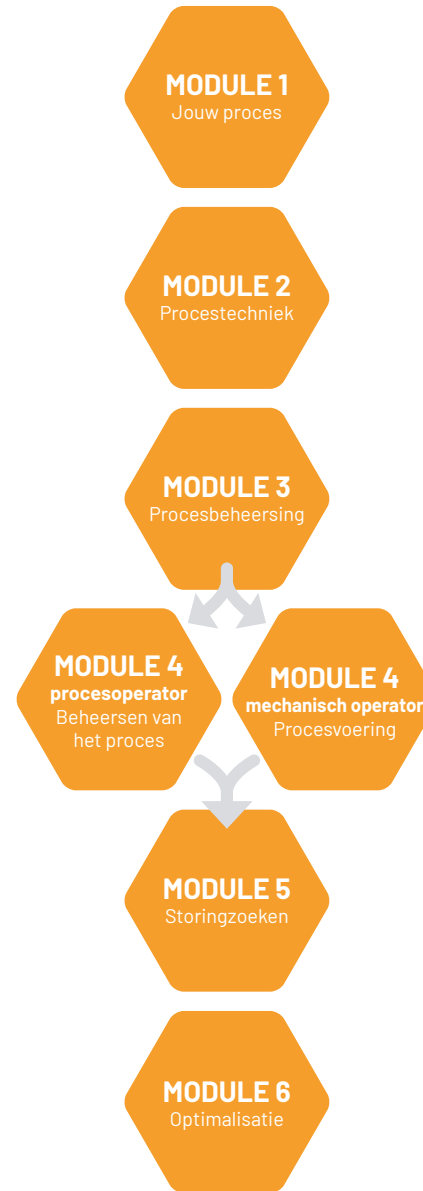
MODULE 1
Jouw proces

MODULE 2
Procestechniek

MODULE 3
Procesbeheersing

MODULE 4
procesoperator
Beheersen van het proces

MODULE 4
mechanisch operator
Procesvoering

MODULE 5
Storingzoeken

MODULE 6
Optimalisatie